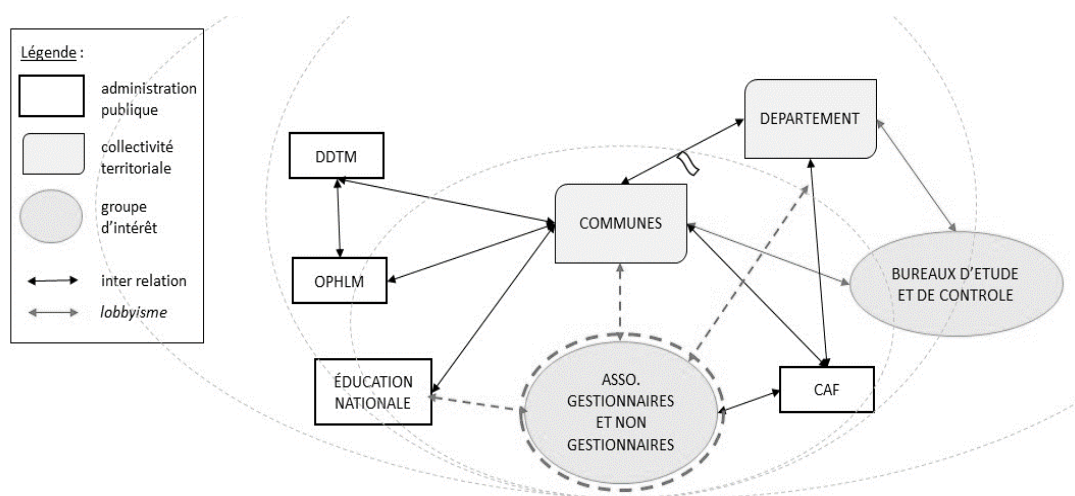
Légende :

administration publique

collectivité territoriale

groupe d'intérêt

inter relation

lobbyisme

DDTM

OPHLM

ÉDUCATION NATIONALE

COMMUNES

DEPARTEMENT

BUREAUX D'ETUDE ET DE CONTROLE

ASSO. GESTIONNAIRES ET NON GESTIONNAIRES

CAF